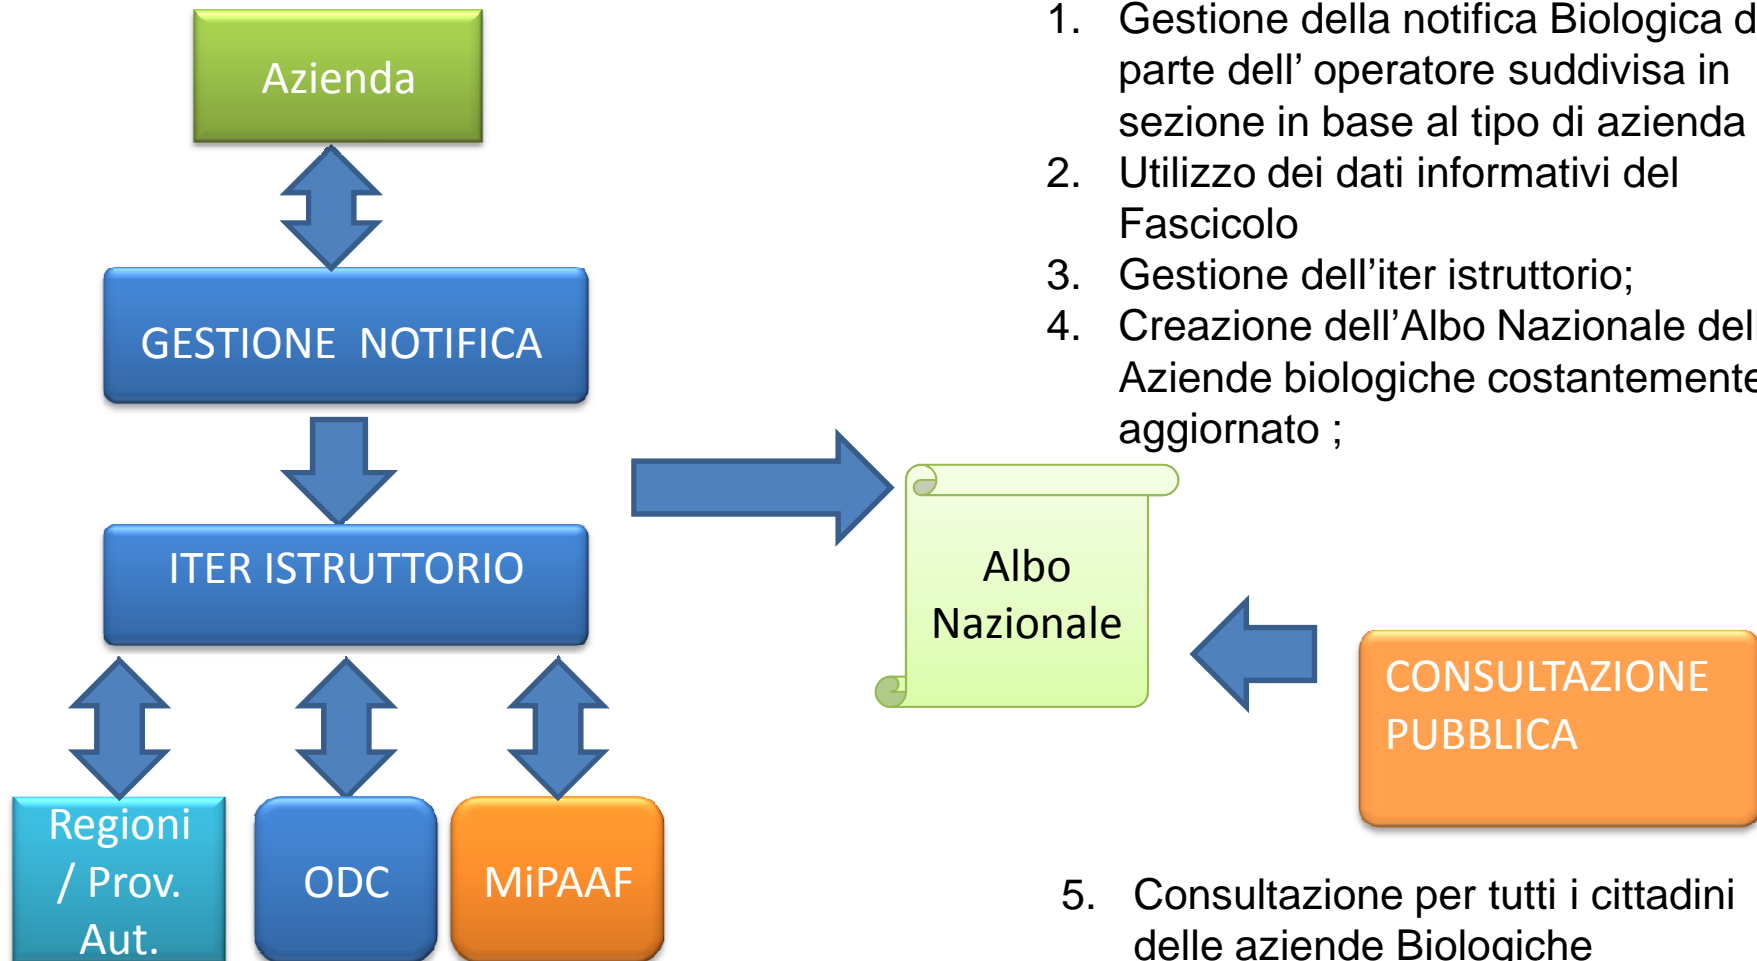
Azienda

GESTIONE NOTIFICA

ITER ISTRUTTORIO

Regioni / Prov. Aut.

ODC

MiPAAF

1. Gestione della notifica Biologica d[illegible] parte dell' operatore suddivisa in sezione in base al tipo di azienda
2. Utilizzo dei dati informativi del Fascicolo
3. Gestione dell'iter istruttorio;
4. Creazione dell'Albo Nazionale del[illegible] Aziende biologiche costantement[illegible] aggiornato ;

Albo Nazionale

CONSULTAZIONE PUBBLICA

5. Consultazione per tutti i cittadini delle aziende Biologiche